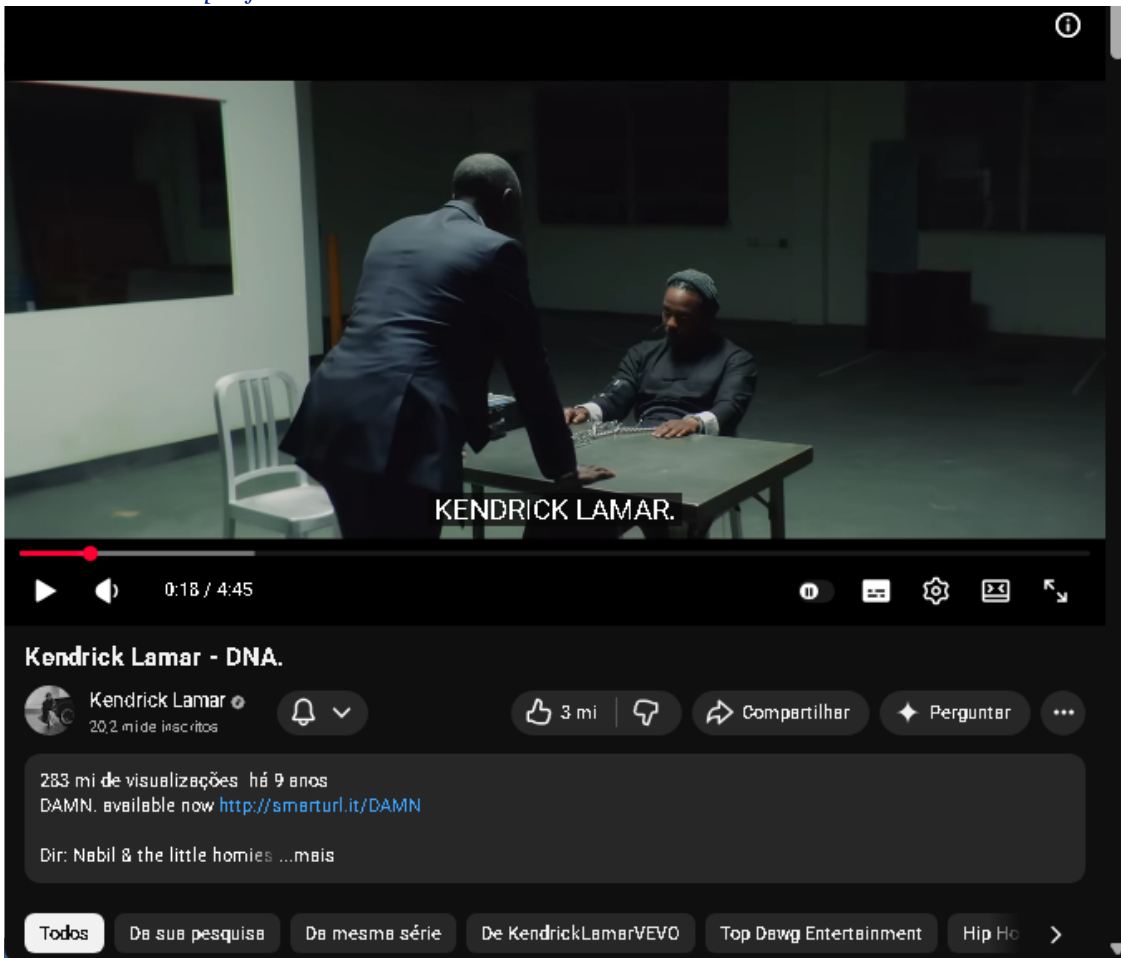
KENDRICK LAMAR.

0:18 / 4:45

Kendrick Lamar - DNA.

Kendrick Lamar
20,2 mi de inscritos

3 mi

Compartilhar

Perguntar

283 mi de visualizações há 9 anos
DAMN. available now http://smarturl.it/DAMN

Dir: Nabil & the little homies ...mais

Todos | Da sua pesquisa | Da mesma série | De KendrickLamarVEVO | Top Dawg Entertainment | Hip Ho